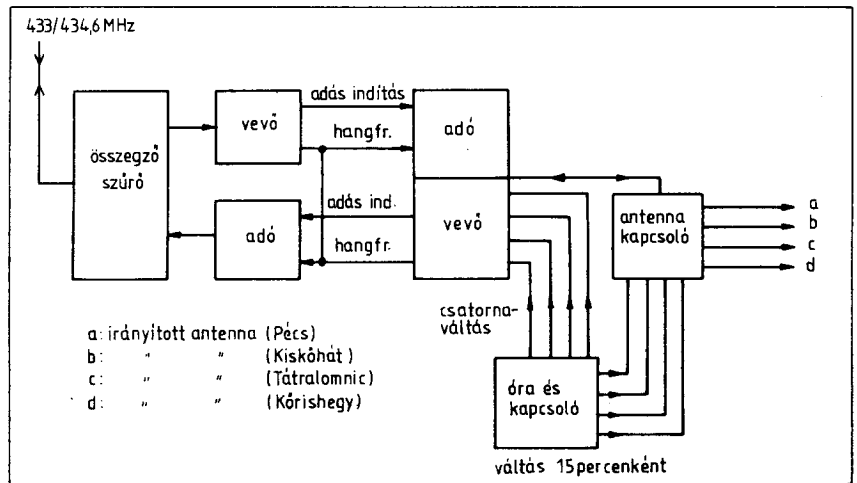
433/434,6 MHz

összegző szűrő

vevő

adó

adás indítás

hangfr.

adó

adás ind.

hangfr.

vevő

antenna kapcsoló

a
b
c
d

csatornaváltás

óra és kapcsoló

váltás 15 percenként

a: irányított antenna (Pécs)
b: " " (Kiskőhát)
c: " " (Tátralomnic)
d: " " (Kőrishegy)